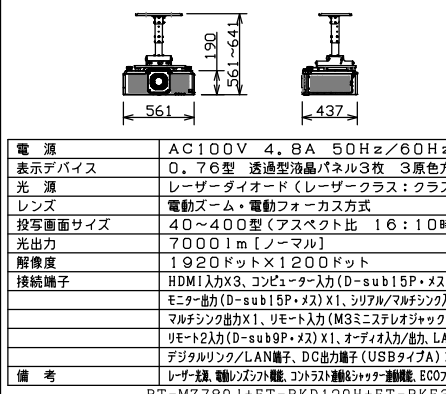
190
561~641
561
437

| 電　源 | AC100V 4.8A 50Hz/60H |
|---|---|
| 表示デバイス | 0.76型 透過型液晶パネル3枚 3原色 |
| 光　源 | レーザーダイオード(レーザークラス:クラ |
| レンズ | 電動ズーム・電動フォーカス方式 |
| 投写画面サイズ | 40~400型(アスペクト比 16:10 |
| 光出力 | 7000lm[ノーマル] |
| 解像度 | 1920ドット×1200ドット |
| 接続端子 | HDMI入力X3、コンピューター入力(D-sub15P・メス |
| | モニター出力(D-sub15P・メス)X1、シリアル/マルチシンク |
| | マルチシンク出力X1、リモート入力(M3ミニステレオジャック |
| | リモート2入力(D-sub9P・メス)X1、オーディオ入力/出力、L |
| | デジタルリンク/LAN端子、DC出力端子(USBタイプA) |
| 備　考 | レーザー光源、電動レンズシフト機能、コントラスト連動&シャッター連動機能、ECOフ |

PT-MZ780J+ET-PKD120H+ET-PKE